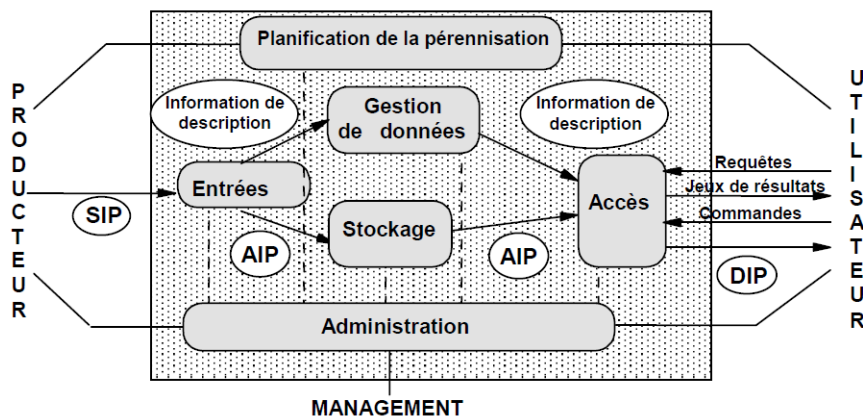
Planification de la pérennisation

P R O D U C T E U R

Information de description

Gestion de données

Information de description

U T I L I S A T E U R

Entrées

SIP

Stockage

AIP

AIP

Accès

Requêtes

Jeux de résultats

Commandes

DIP

Administration

MANAGEMENT